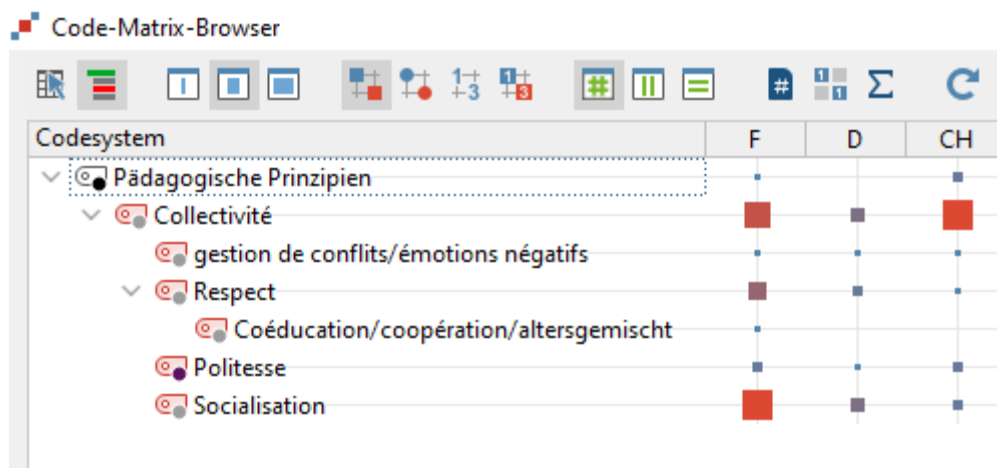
Code-Matrix-Browser

$\Sigma$

| Codesystem | F | D | CH |
|---|---|---|---|
| Pädagogische Prinzipien | | | |
| Collectivité | | | |
| gestion de conflits/émotions négatifs | | | |
| Respect | | | |
| Coéducation/coopération/altersgemischt | | | |
| Politesse | | | |
| Socialisation | | | |